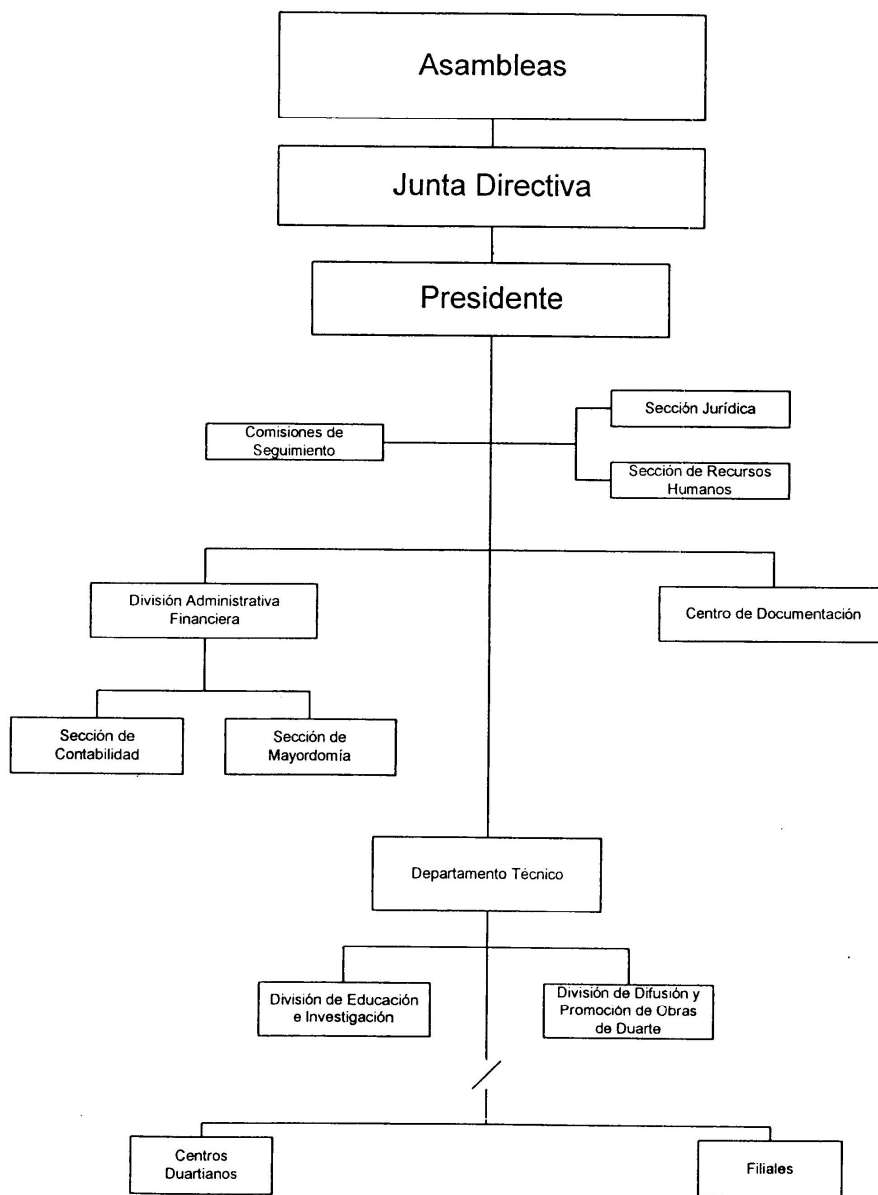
Asambleas

Junta Directiva

Presidente

Comisiones de Seguimiento

Sección Jurídica

Sección de Recursos Humanos

División Administrativa Financiera

Centro de Documentación

Sección de Contabilidad

Sección de Mayordomía

Departamento Técnico

División de Educación e Investigación

División de Difusión y Promoción de Obras de Duarte

Centros Duartianos

Filiales